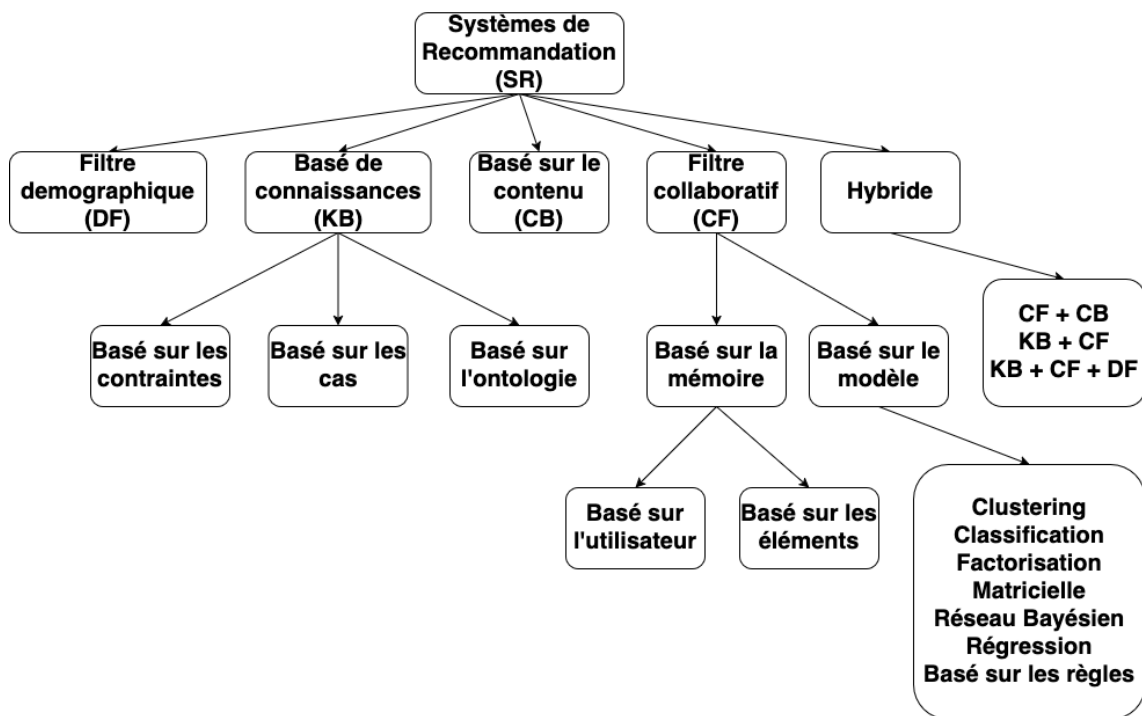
Systèmes de Recommandation (SR)

Filtre demographique (DF)

Basé de connaissances (KB)

Basé sur le contenu (CB)

Filtre collaboratif (CF)

Hybride

Basé sur les contraintes

Basé sur les cas

Basé sur l'ontologie

Basé sur la mémoire

Basé sur le modèle

CF + CB
KB + CF
KB + CF + DF

Basé sur l'utilisateur

Basé sur les éléments

Clustering
Classification
Factorisation
Matricielle
Réseau Bayésien
Régression
Basé sur les règles